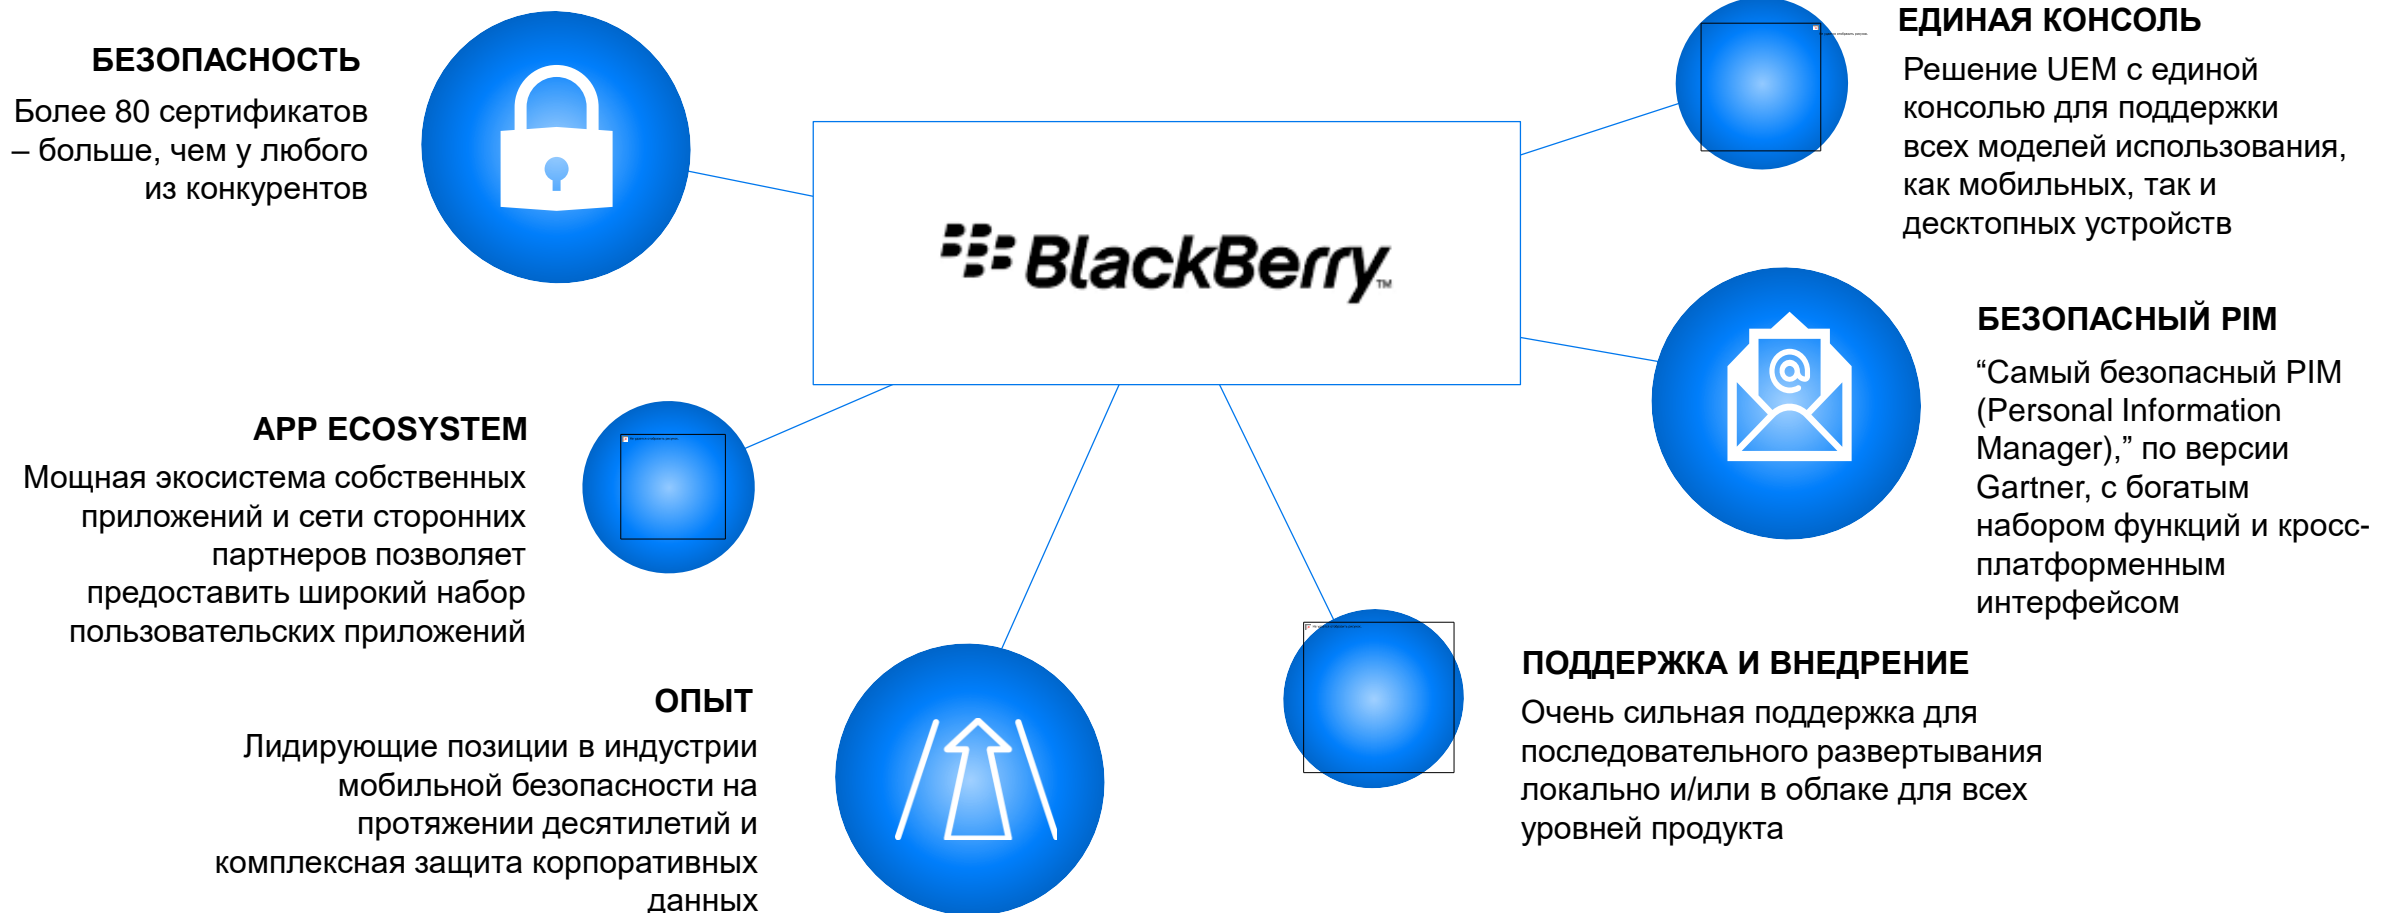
БЕЗОПАСНОСТЬ
Более 80 сертификатов – больше, чем у любого из конкурентов

BlackBerry

ЕДИНАЯ КОНСОЛЬ
Решение UEM с единой консолью для поддержки всех моделей использования, как мобильных, так и десктопных устройств

БЕЗОПАСНЫЙ PIM
“Самый безопасный PIM (Personal Information Manager),” по версии Gartner, с богатым набором функций и кросс-платформенным интерфейсом

APP ECOSYSTEM
Мощная экосистема собственных приложений и сети сторонних партнеров позволяет предоставить широкий набор пользовательских приложений

ОПЫТ
Лидирующие позиции в индустрии мобильной безопасности на протяжении десятилетий и комплексная защита корпоративных данных

ПОДДЕРЖКА И ВНЕДРЕНИЕ
Очень сильная поддержка для последовательного развертывания локально и/или в облаке для всех уровней продукта